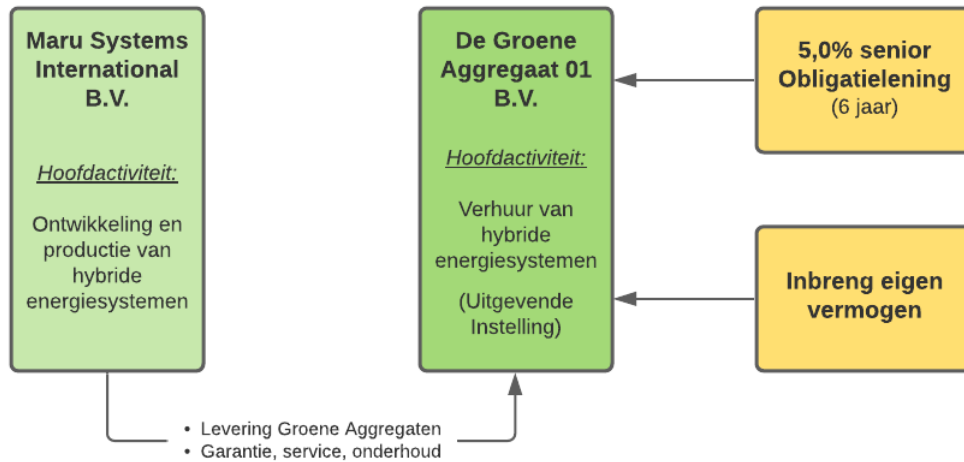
Maru Systems International B.V.

Hoofdactiviteit:

Ontwikkeling en productie van hybride energiesystemen

De Groene Aggregaat 01 B.V.

Hoofdactiviteit:

Verhuur van hybride energiesystemen

(Uitgevende Instelling)

5,0% senior Obligatielening
(6 jaar)

Inbreng eigen vermogen

• Levering Groene Aggregaten
• Garantie, service, onderhoud